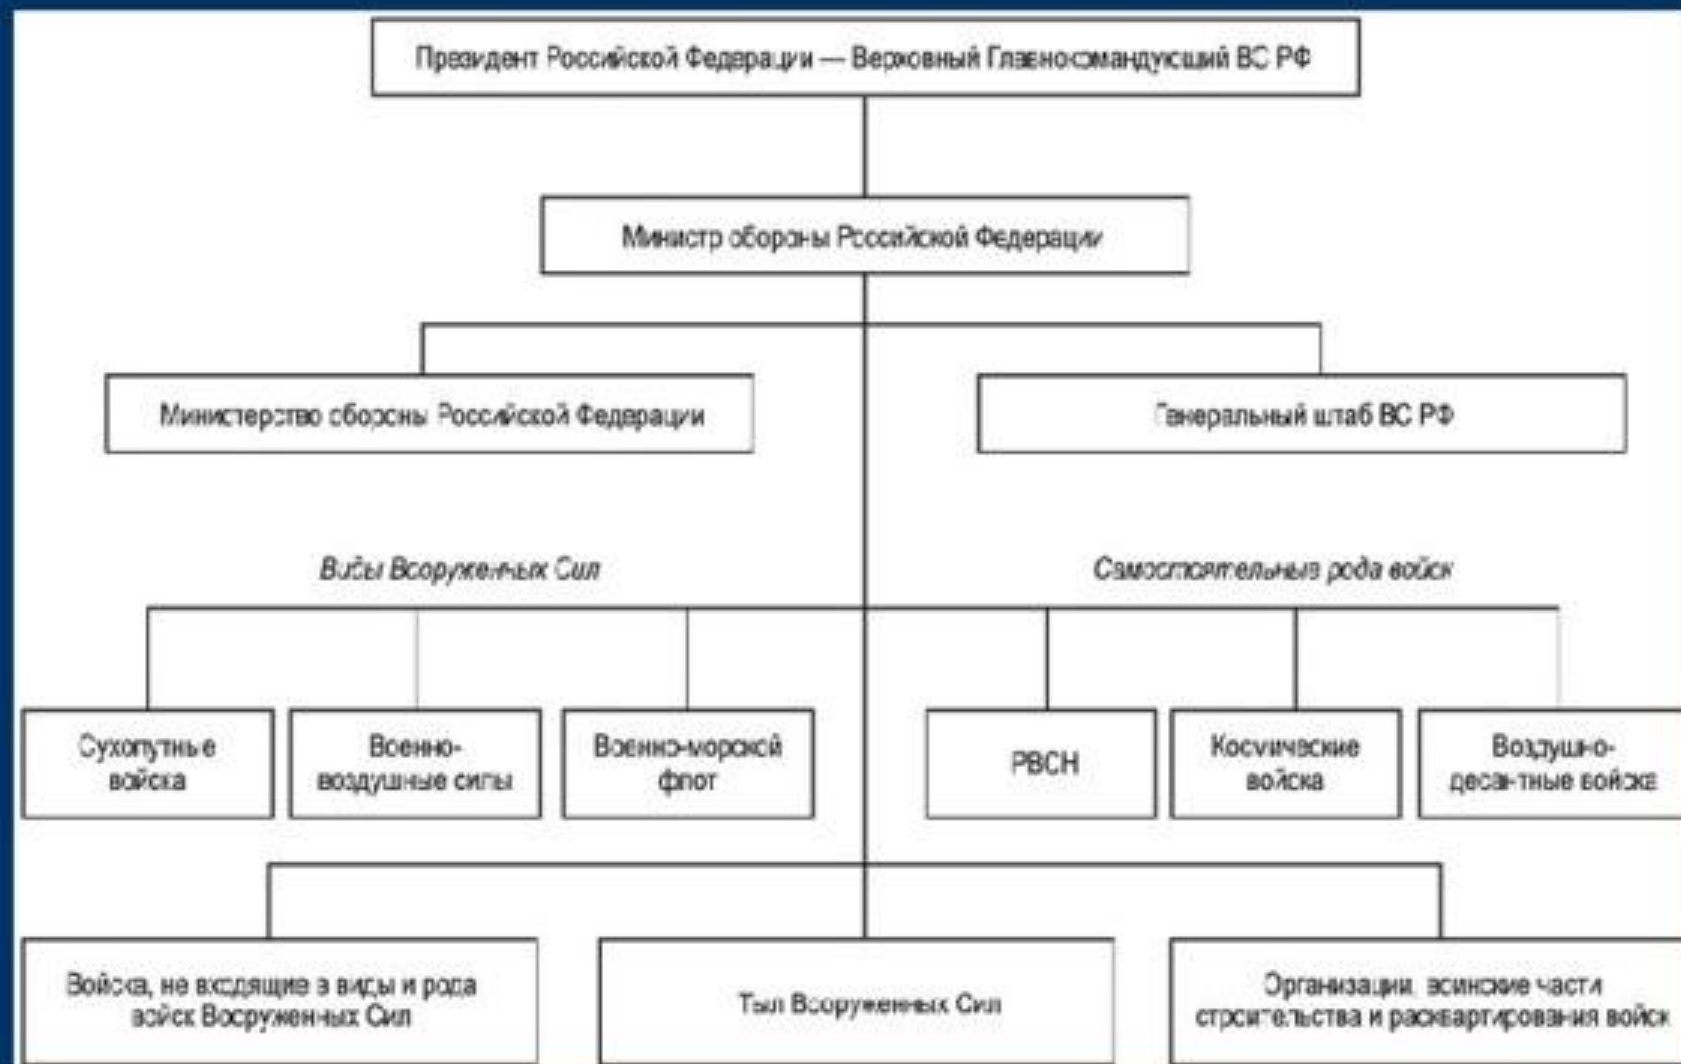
Президент Российской Федерации — Верховный Главнокомандующий ВС РФ

Министр обороны Российской Федерации

Министерство обороны Российской Федерации

Генеральный штаб ВС РФ

Виды Вооруженных Сил

Самостоятельные рода войск

Сухопутные войска

Военно-воздушные силы

Военно-морской флот

РВСН

Космические войска

Воздушно-десантные войска

Войска, не входящие в виды и рода войск Вооруженных Сил

Тыл Вооруженных Сил

Организации, воинские части строительства и расквартирования войск